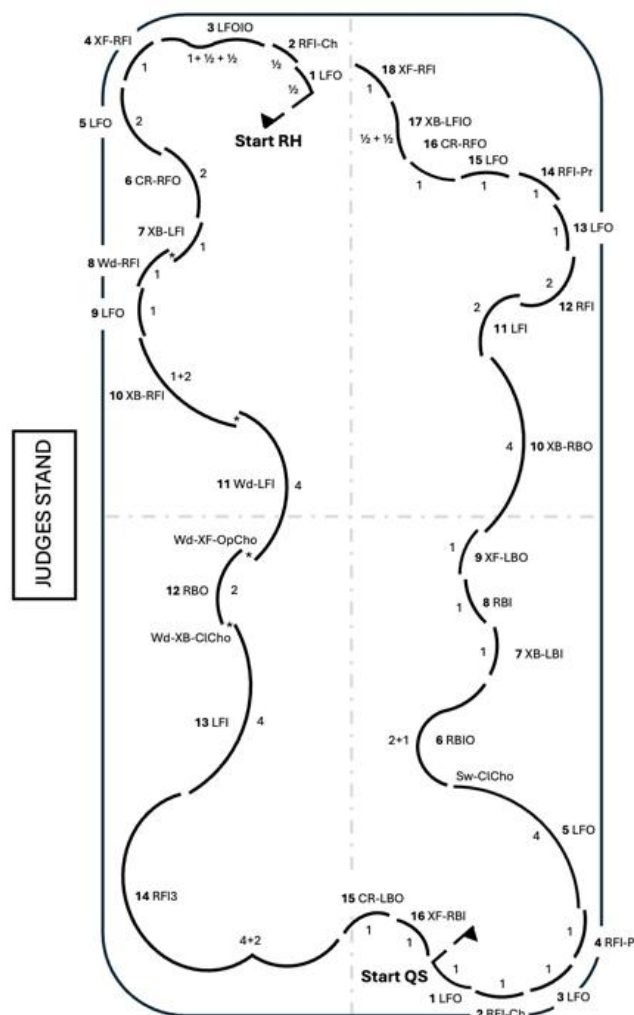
3 LFOIO
4 XF-RFI
2 RFI-Ch
1 + ½ + ½
½
1
½
1 LFO
2
5 LFO
Start RH
18 XF-RFI
1
17 XB-LFIO
½ + ½
16 CR-RFO
15 LFO
14 RFI-Pr
1
1
1
1
13 LFO
6 CR-RFO
2
7 XB-LFI
1
8 Wd-RFI
1
9 LFO
1
1+2
10 XB-RFI
2
12 RFI
2
11 LFI
4
10 XB-RBO
JUDGES STAND
11 Wd-LFI
4
Wd-XF-OpCho
12 RBO
2
Wd-XB-ClCho
13 LFI
4
1
9 XF-LBO
1
8 RBI
1
7 XB-LBI
2+1
6 RBIO
Sw-ClCho
4
5 LFO
14 RFI3
4+2
15 CR-LBO
16 XF-RBI
1
1
Start QS
1
1
1
1
1
4 RFI-P
1 LFO
3 LFO
2 RFI-Ch